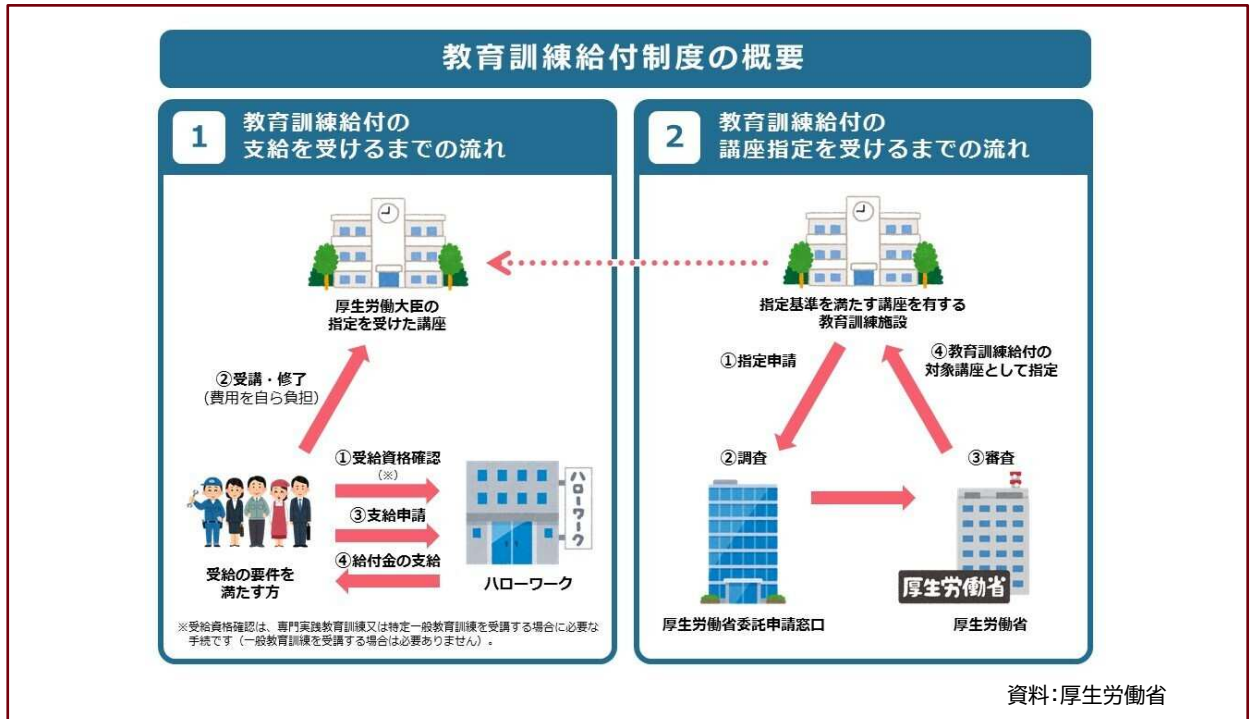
教育訓練給付制度の概要

1 教育訓練給付の支給を受けるまでの流れ

厚生労働大臣の指定を受けた講座

②受講・修了
(費用を自ら負担)

①受給資格確認
(※)

③支給申請

④給付金の支給

ハローワーク

ハローワーク

受給の要件を満たす方

※受給資格確認は、専門実践教育訓練又は特定一般教育訓練を受講する場合に必要な手続です（一般教育訓練を受講する場合は必要ありません）。

2 教育訓練給付の講座指定を受けるまでの流れ

指定基準を満たす講座を有する教育訓練施設

①指定申請

④教育訓練給付の対象講座として指定

②調査

③審査

厚生労働省委託申請窓口

厚生労働省

厚生労働省

資料:厚生労働省